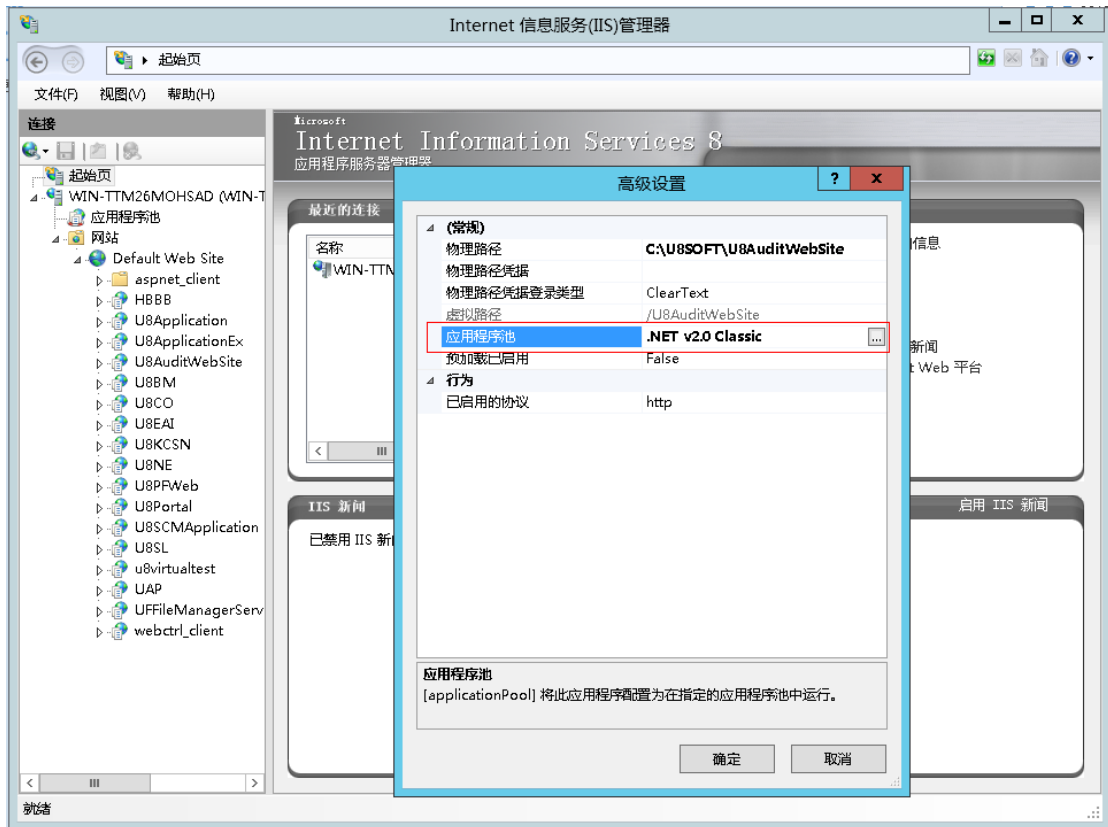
Internet 信息服务(IIS)管理器

起始页

文件(F) 视图(V) 帮助(H)

连接

起始页
WIN-TTM26MOHSAD (WIN-T
应用程序池
网站
Default Web Site
aspnet_client
HBBB
U8Application
U8ApplicationEx
U8AuditWebSite
U8BM
U8CO
U8EAI
U8KCSN
U8NE
U8PFWeb
U8Portal
U8SCMApplication
U8SL
u8virtualtest
UAP
UFFileManagerServ
webctrl_client

Microsoft
Internet Information Services 8
应用程序服务器管理器

最近的连接
名称
WIN-TTM

信息
新闻
t Web 平台

IIS 新闻
启用 IIS 新闻
已禁用 IIS 新

高级设置

| (常规) | |
|---|---|
| 物理路径 | C:\U8SOFT\U8AuditWebSite |
| 物理路径凭据 | |
| 物理路径凭据登录类型 | ClearText |
| 虚拟路径 | /U8AuditWebSite |
| 应用程序池 | .NET v2.0 Classic |
| 预加载已启用 | False |
| 行为 | |
| 已启用的协议 | http |

应用程序池
[applicationPool] 将此应用程序配置为在指定的应用程序池中运行。

确定 取消

就绪